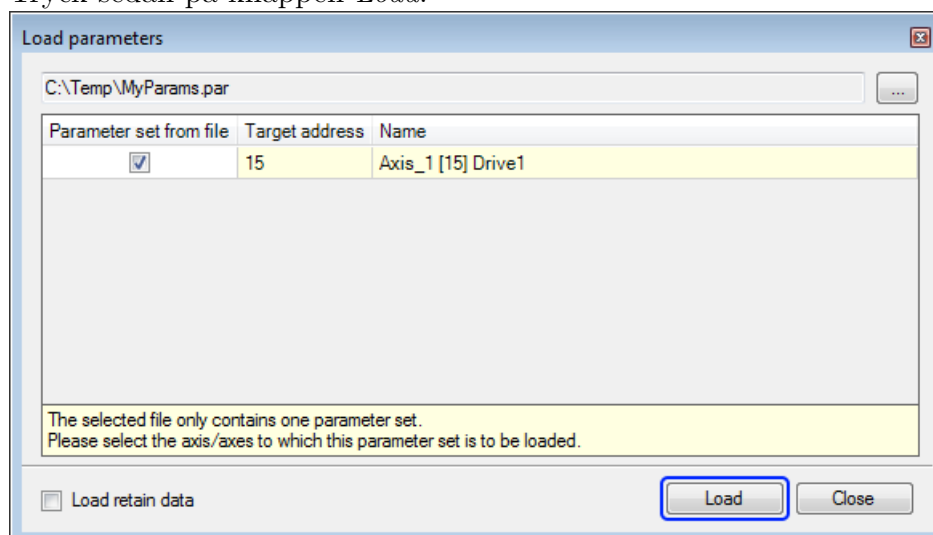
Tryck sedan på knappen Load.

Load parameters

C:\Temp\MyParams.par

...

| Parameter set from file | Target address | Name |
|---|---|---|
| ☑ | 15 | Axis_1 [15] Drive1 |

The selected file only contains one parameter set.
Please select the axis/axes to which this parameter set is to be loaded.

Load retain data

Load

Close